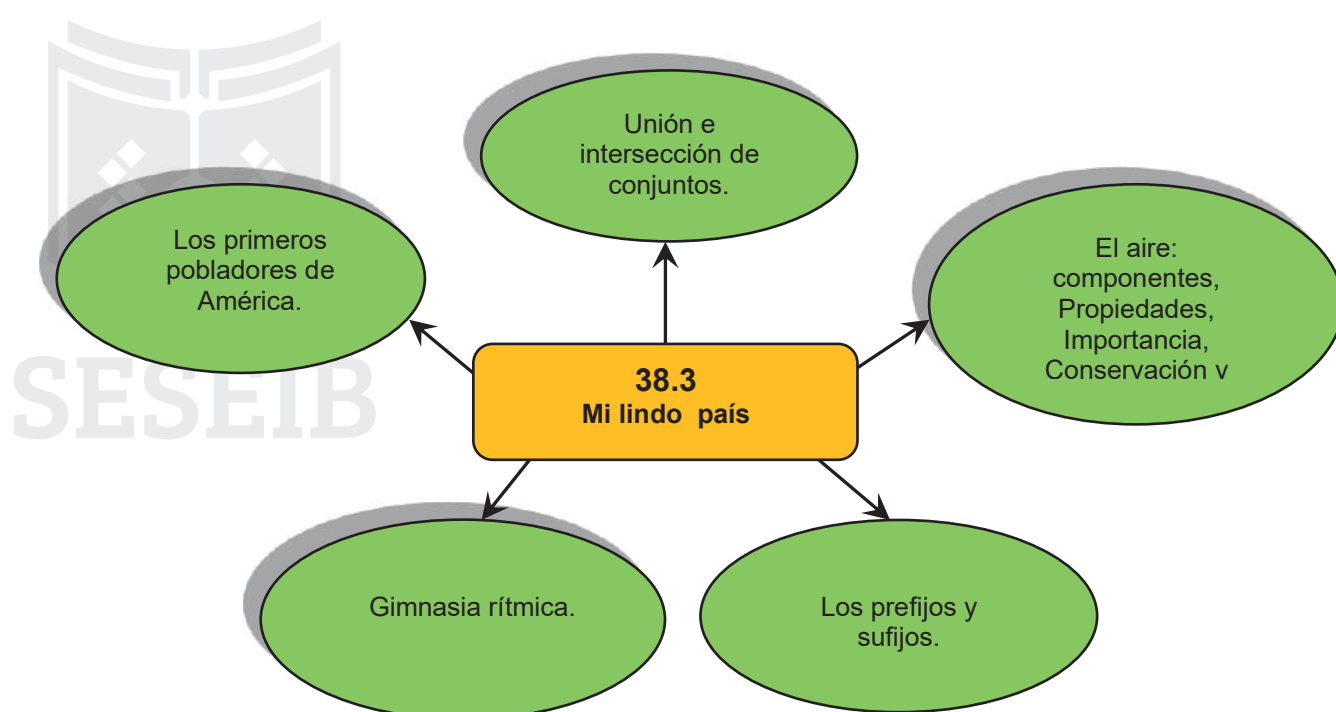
SESEIB

Unión e intersección de conjuntos.

Los primeros pobladores de América.

El aire: componentes, Propiedades, Importancia, Conservación v

38.3
Mi lindo país

Gimnasia rítmica.

Los prefijos y sufijos.